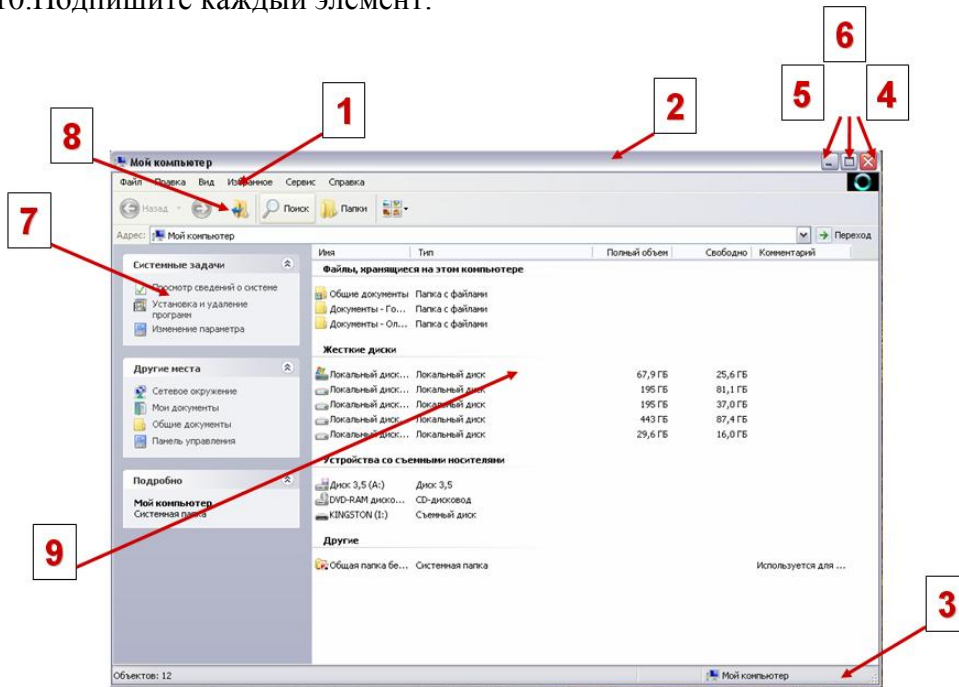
то.Подпишите каждый элемент.

6
5
4
1
2
8
7
3
9

Мой компьютер
Файл Правка Вид Избранное Сервис Справка
Назад Поиск Папки
Адрес: Мой компьютер
Переход

Системные задачи
Просмотр сведений о системе
Установка и удаление программ
Изменение параметра

Другие места
Сетевое окружение
Мои документы
Общие документы
Панель управления

Подробно
Мой компьютер
Системная папка

| Имя | Тип | Полный объем | Свободно | Комментарий |
|---|---|---|---|---|
| Файлы, хранящиеся на этом компьютере | | | | |
| Общие документы | Папка с файлами | | | |
| Документы - Го... | Папка с файлами | | | |
| Документы - Ол... | Папка с файлами | | | |
| Жесткие диски | | | | |
| Локальный диск... | Локальный диск | 67,9 ГБ | 25,6 ГБ | |
| Локальный диск... | Локальный диск | 195 ГБ | 81,1 ГБ | |
| Локальный диск... | Локальный диск | 195 ГБ | 37,0 ГБ | |
| Локальный диск... | Локальный диск | 443 ГБ | 87,4 ГБ | |
| Локальный диск... | Локальный диск | 29,6 ГБ | 16,0 ГБ | |
| Устройства со съемными носителями | | | | |
| Диск 3,5 (A:) | Диск 3,5 | | | |
| DVD-RAM диско... | CD-дисковод | | | |
| KINGSTON (I:) | Съемный диск | | | |
| Другие | | | | |
| Общая папка бе... | Системная папка | | | Используется для ... |

Объектов: 12
Мой компьютер